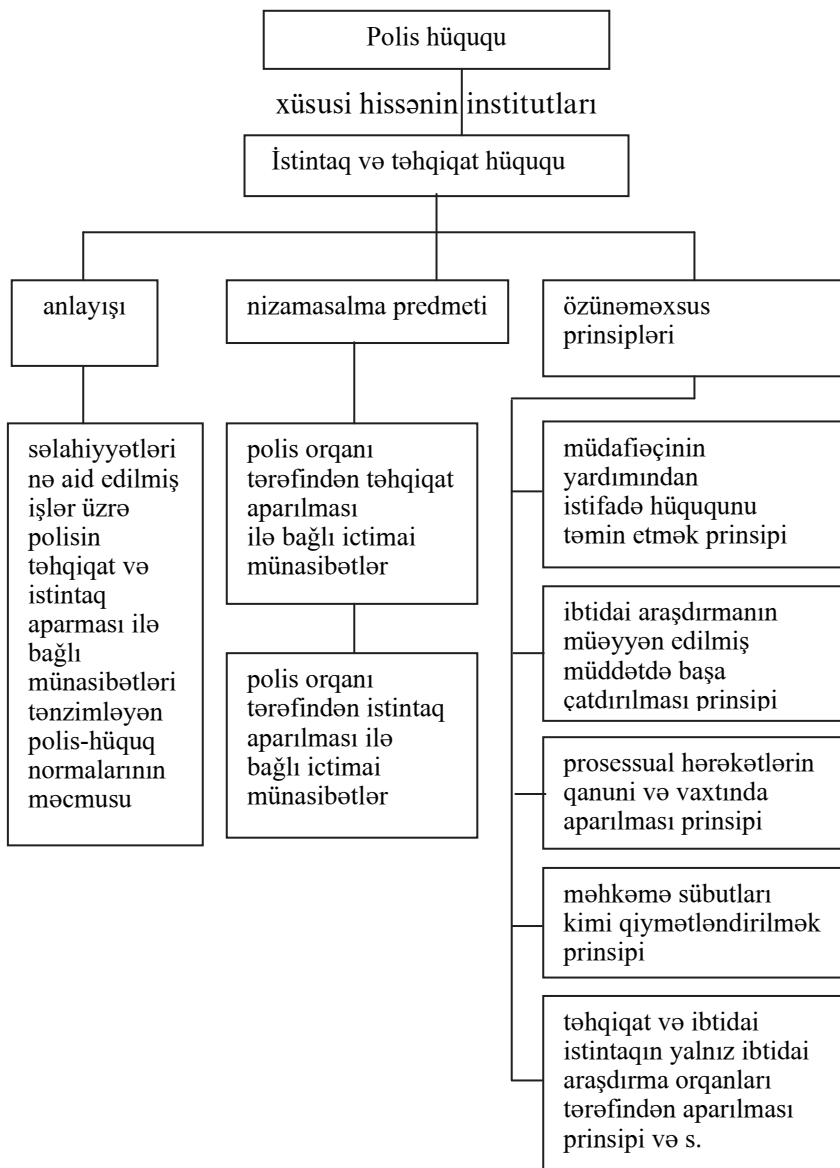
Polis hüququ

xüsusi hissənin institutları

İstintaq və təhqiqat hüququ

anlayışı

nizamasalma predmeti

özünəməxsus prinsipləri

səlahiyyətləri nə aid edilmiş işlər üzrə polisin təhqiqat və istintaq aparması ilə bağlı münasibətləri tənzimləyən polis-hüquq normalarının məcmusu

polis orqanı tərəfindən təhqiqat aparılması ilə bağlı ictimai münasibətlər

polis orqanı tərəfindən istintaq aparılması ilə bağlı ictimai münasibətlər

müdafiəçinin yardımından istifadə hüququnu təmin etmək prinsipi

ibtidai araşdırmanın müəyyən edilmiş müddətdə başa çatdırılması prinsipi

prosessual hərəkətlərin qanuni və vaxtında aparılması prinsipi

məhkəmə sübutları kimi qiymətləndirilmək prinsipi

təhqiqat və ibtidai istintaqın yalnız ibtidai araşdırma orqanları tərəfindən aparılması prinsipi və s.